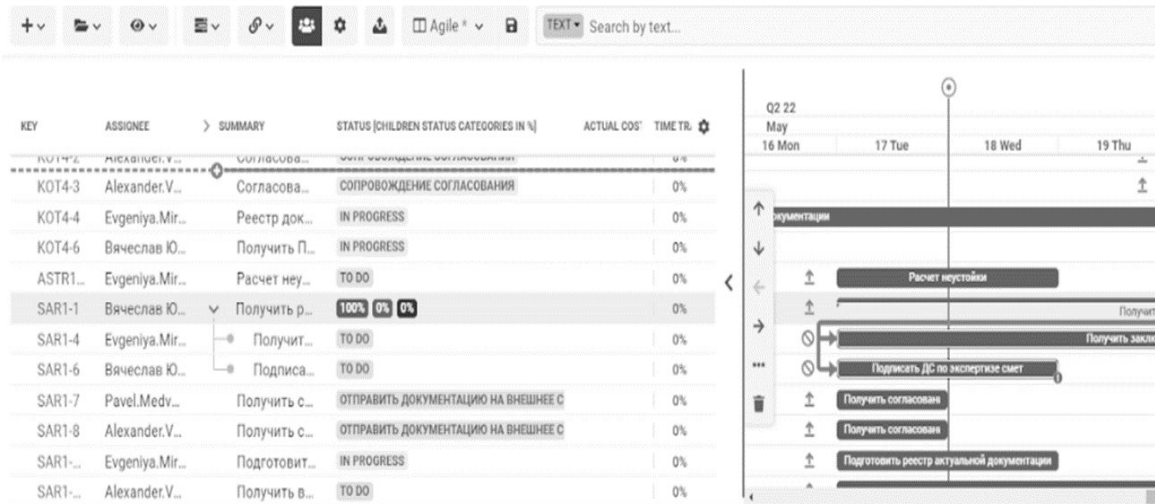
Agile * TEXT Search by text...

| KEY | ASSIGNEE | > SUMMARY | STATUS [CHILDREN STATUS CATEGORIES IN %] | ACTUAL COST | TIME TR |
|---|---|---|---|---|---|
| KOT4-2 | Alexander.V... | Согласова... | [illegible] | | 0% |
| KOT4-3 | Alexander.V... | Согласова... | СОПРОВОЖДЕНИЕ СОГЛАСОВАНИЯ | | 0% |
| KOT4-4 | Evgeniya.Mir... | Реестр док... | IN PROGRESS | | 0% |
| KOT4-6 | Вячеслав Ю... | Получить П... | IN PROGRESS | | 0% |
| ASTR1... | Evgeniya.Mir... | Расчет неу... | TO DO | | 0% |
| SAR1-1 | Вячеслав Ю... | Получить р... | 100% 0% 0% | | 0% |
| SAR1-4 | Evgeniya.Mir... | Получит... | TO DO | | 0% |
| SAR1-6 | Вячеслав Ю... | Подписа... | TO DO | | 0% |
| SAR1-7 | Pavel.Medv... | Получить с... | ОТПРАВИТЬ ДОКУМЕНТАЦИЮ НА ВНЕШНЕЕ С | | 0% |
| SAR1-8 | Alexander.V... | Получить с... | ОТПРАВИТЬ ДОКУМЕНТАЦИЮ НА ВНЕШНЕЕ С | | 0% |
| SAR1-... | Evgeniya.Mir... | Подготовит... | IN PROGRESS | | 0% |
| SAR1-... | Alexander.V... | Получить в... | TO DO | | 0% |

Q2 22
May
16 Mon 17 Tue 18 Wed 19 Thu

окументации
Расчет неустойки
Получит
Получить закл
Подписать ДС по экспертизе смет
Получить согласован
Получить согласован
Подготовить реестр актуальной документации